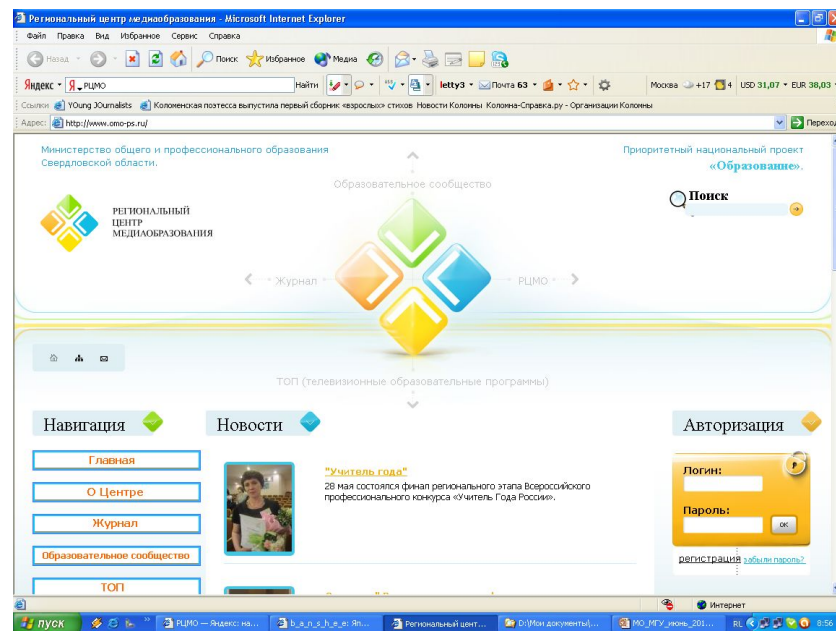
Региональный центр медиаобразования - Microsoft Internet Explorer

Файл Правка Вид Избранное Сервис Справка

Назад Поиск Избранное Медиа

Яндекс Я РЦМО Найти letty3 Почта 63 Москва +17 4 USD 31,07 EUR 38,03

Ссылки YOung JOurnalists Коломенская поэтесса выпустила первый сборник «взрослых» стихов Новости Коломны Коломна-Справка.ру - Организации Коломны

Адрес: http://www.omo-ps.ru/ Переход

Министерство общего и профессионального образования Свердловской области.

Приоритетный национальный проект «Образование».

Образовательное сообщество

Поиск

РЕГИОНАЛЬНЫЙ ЦЕНТР МЕДИАОБРАЗОВАНИЯ

Журнал

РЦМО

ТОП (телевизионные образовательные программы)

Навигация

Главная

О Центре

Журнал

Образовательное сообщество

ТОП

Новости

"Учитель года"

28 мая состоялся финал регионального этапа Всероссийского профессионального конкурса «Учитель Года России».

Авторизация

Логин:

Пароль:

OK

регистрация забыли пароль?

Интернет

пуск РЦМО — Яндекс: на... b_a_n_s_h_e_e: Ян... Региональный цент... D:\Мои документы\... МО_МГУ_июнь_201... RL 8:56